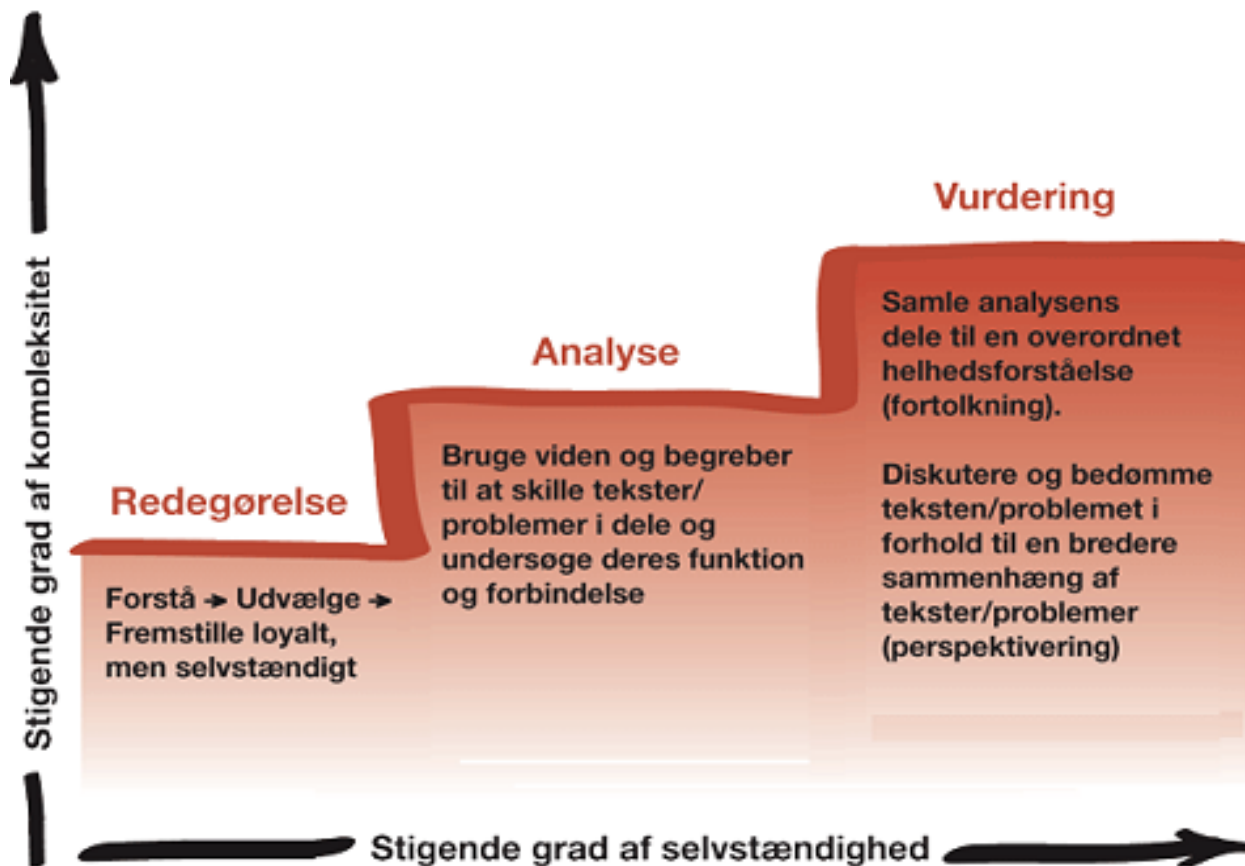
Stigende grad af kompleksitet

Vurdering

Analyse

Redegørelse

Samle analysens dele til en overordnet helhedsforståelse (fortolkning).

Diskutere og bedømme teksten/problemet i forhold til en bredere sammenhæng af tekster/problemer (perspektivering)

Bruge viden og begreber til at skille tekster/ problemer i dele og undersøge deres funktion og forbindelse

Forstå → Udvælge → Fremstille loyalt, men selvstændigt

Stigende grad af selvstændighed